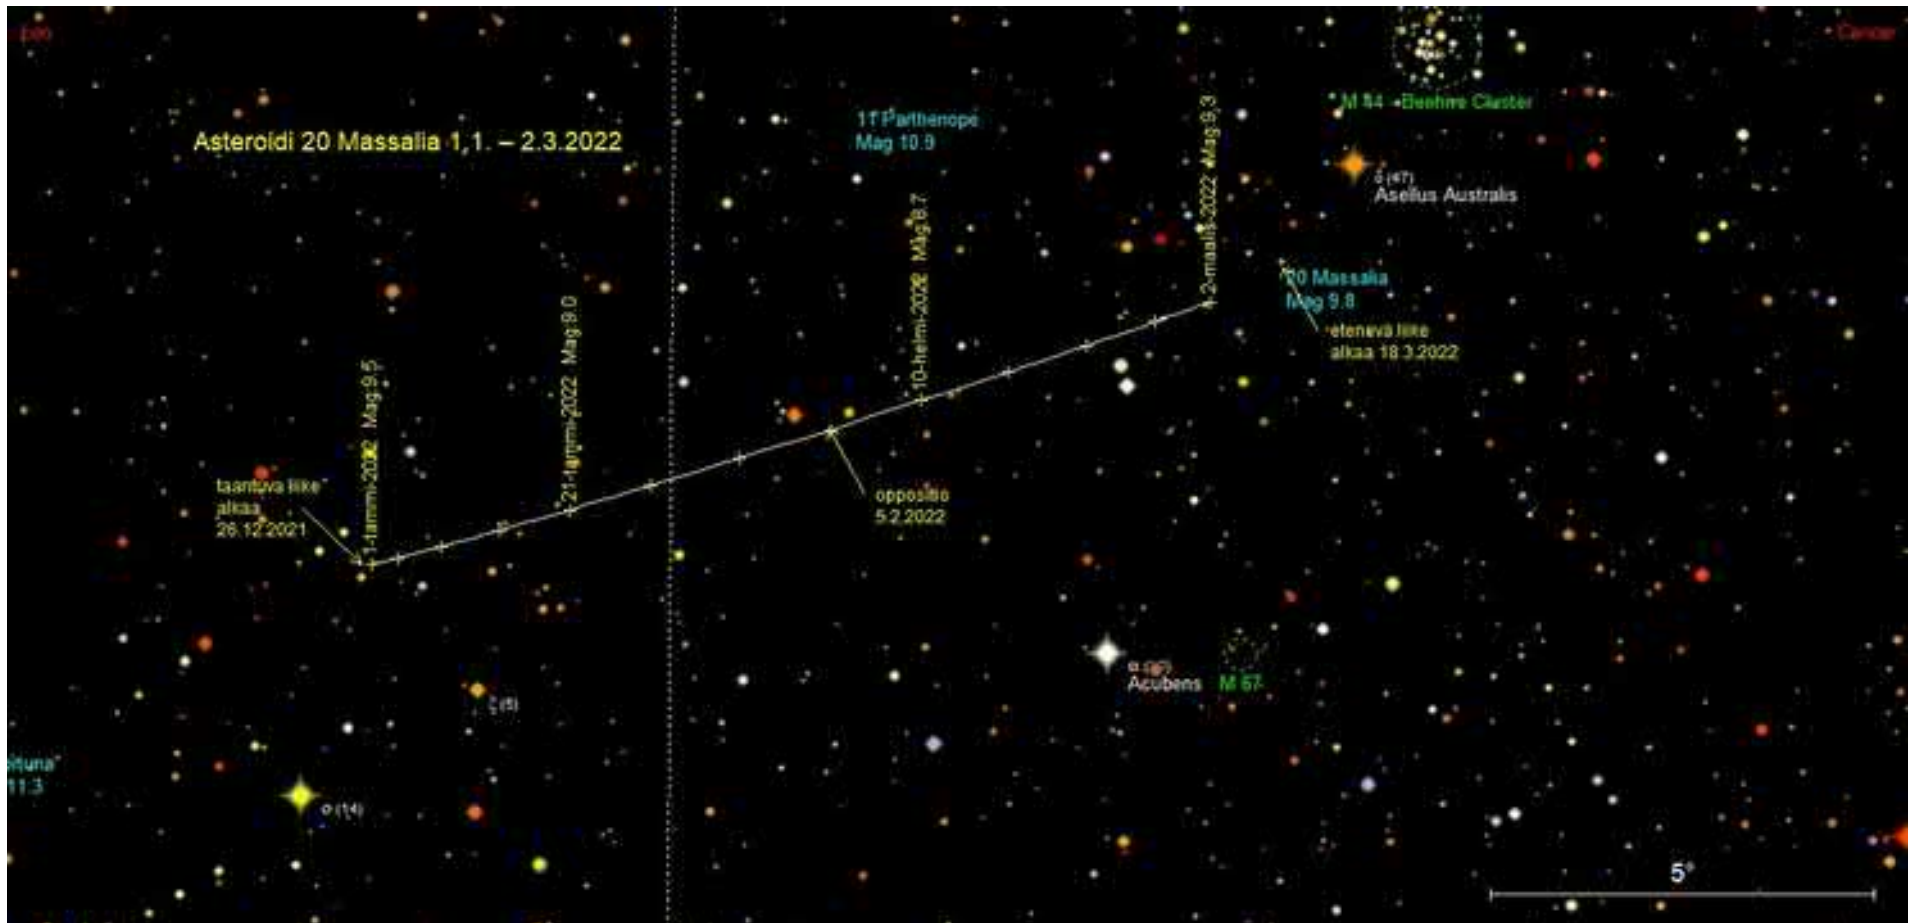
Leo

Cancer

Asteroidi 20 Massalia 1,1. – 2.3.2022

11 Parthenope
Mag 10.9

M 44 - Beehive Cluster

δ (47)
Asellus Australis

1-maalis-2022 Mag 9.3

10-helmi-2022 Mag 8.7

21-tammi-2022 Mag 9.0

1-tammi-2022 Mag 9.5

20 Massalia
Mag 9.8

etenevä liike
alkaa 18.3.2022

taantuva liike
alkaa
26.12.2021

oppositio
5.2.2022

α (65)
Acubens

M 67

ζ (5)

rtuna
11.3

σ (14)

5°